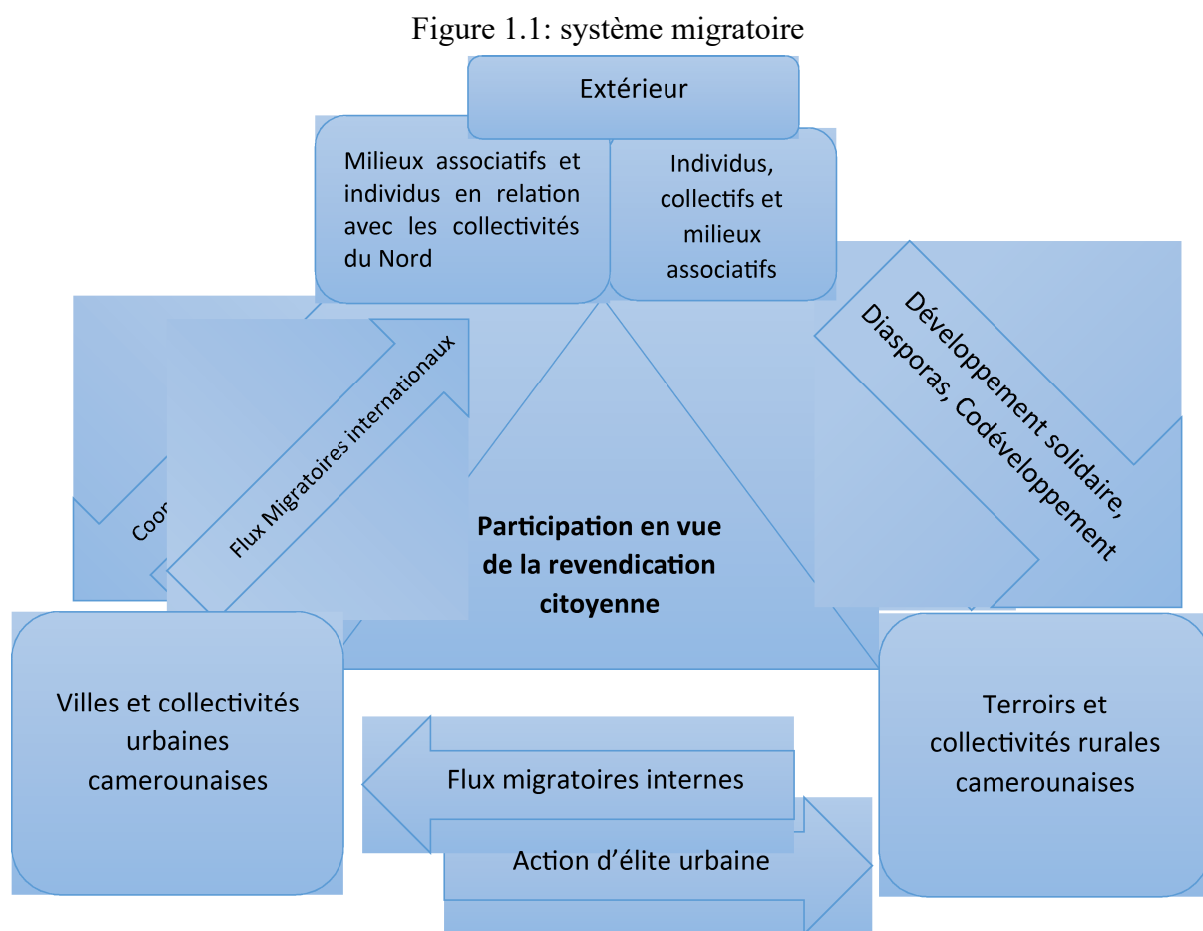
Figure 1.1: système migratoire

Extérieur

Milieux associatifs et individus en relation avec les collectivités du Nord

Individus, collectifs et milieux associatifs

Développement solidaire, Diasporas, Codéveloppement

Coo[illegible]

Flux Migratoires internationaux

Participation en vue de la revendication citoyenne

Villes et collectivités urbaines camerounaises

Terroirs et collectivités rurales camerounaises

Flux migratoires internes

Action d'élite urbaine